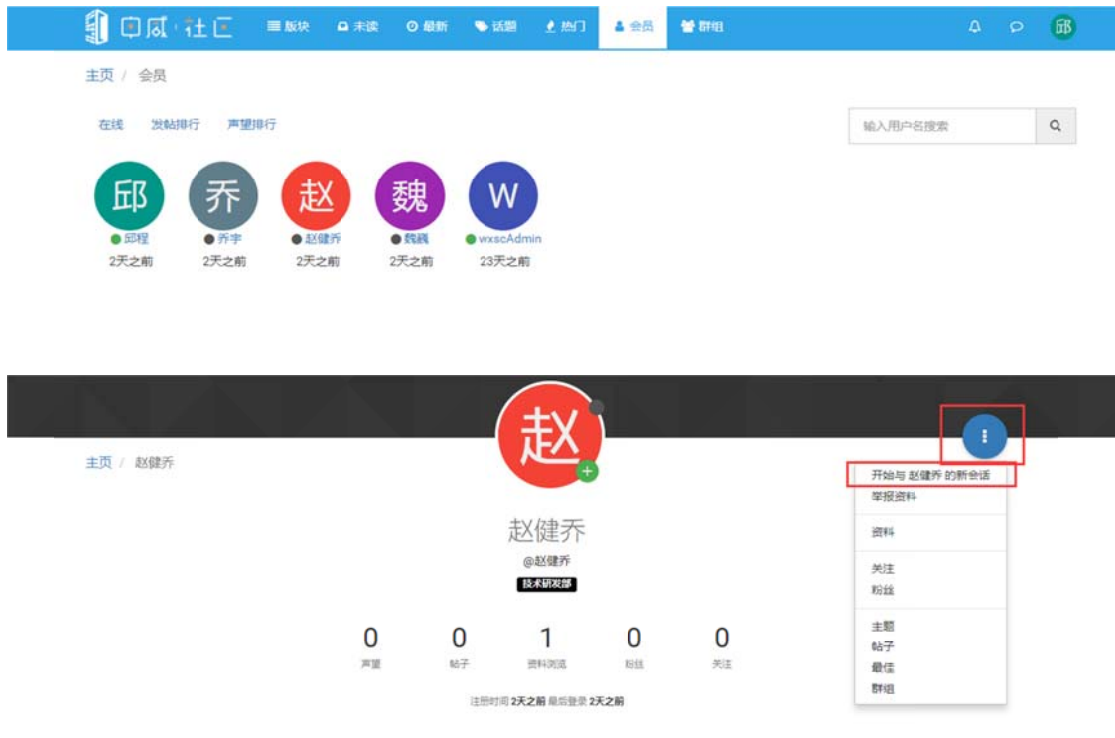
中威·社区 版块 未读 最新 话题 热门 会员 群组 邱

主页 / 会员

在线 发帖排行 声望排行

输入用户名搜索

邱 乔 赵 魏 W

邱程 2天之前
乔宇 2天之前
赵健乔 2天之前
魏巍 2天之前
vxscAdmin 23天之前

赵

主页 / 赵健乔

赵健乔
@赵健乔
技术研发部

| 0 | 0 | 1 | 0 | 0 |
|---|---|---|---|---|
| 声望 | 帖子 | 资料浏览 | 粉丝 | 关注 |

注册时间 2天之前 最后登录 2天之前

开始与 赵健乔 的新会话
举报资料
资料
关注
粉丝
主题
帖子
最佳
群组